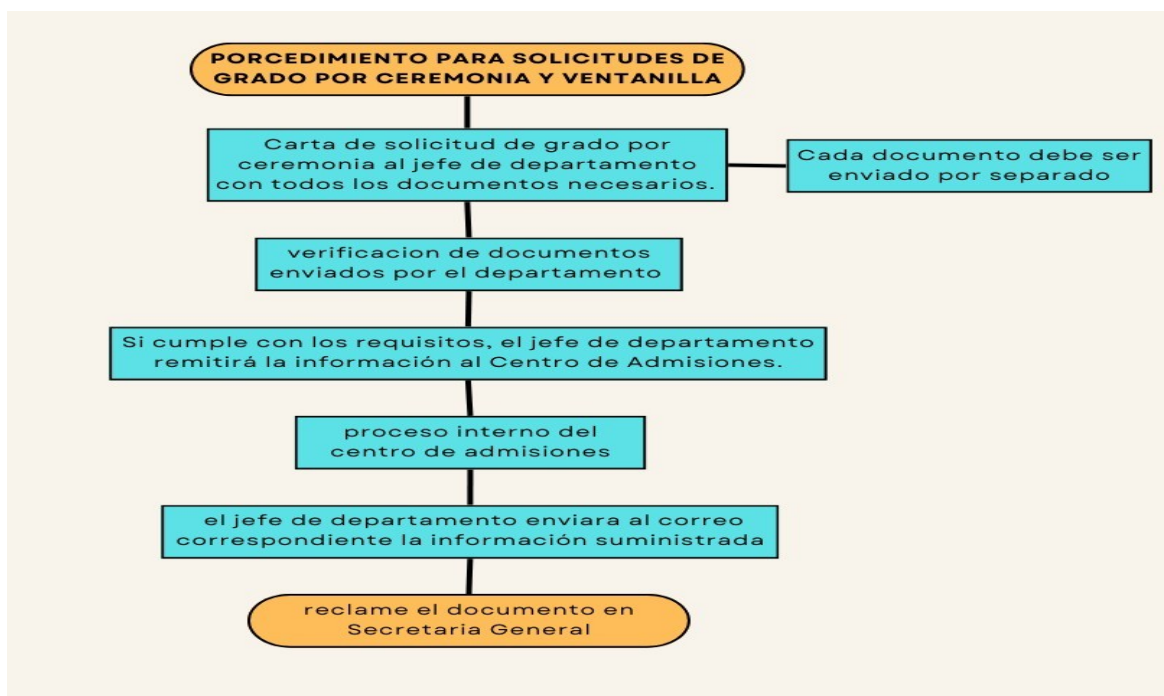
PORCEDIMIENTO PARA SOLICITUDES DE GRADO POR CEREMONIA Y VENTANILLA

Carta de solicitud de grado por ceremonia al jefe de departamento con todos los documentos necesarios.

Cada documento debe ser enviado por separado

verificacion de documentos enviados por el departamento

Si cumple con los requisitos, el jefe de departamento remitirá la información al Centro de Admisiones.

proceso interno del centro de admisiones

el jefe de departamento enviara al correo correspondiente la información suministrada

reclame el documento en Secretaria General